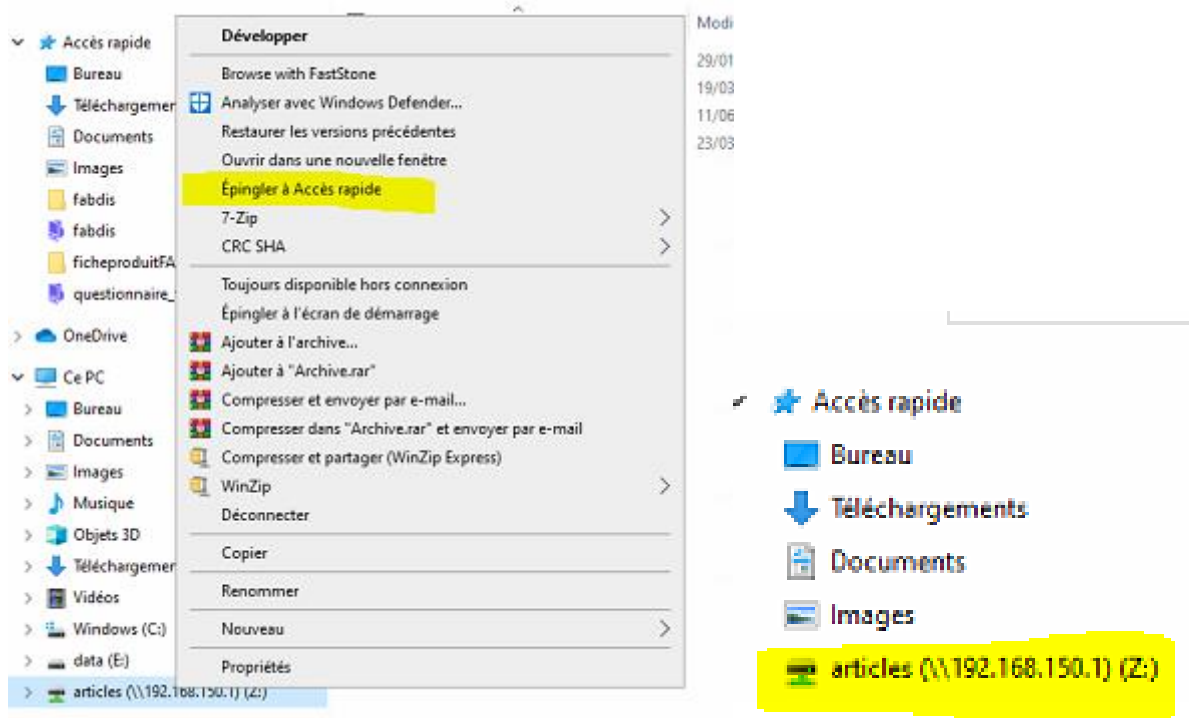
Accès rapide
Bureau
Téléchargemen
Documents
Images
fabdis
fabdis
ficheproduitFA
questionnaire_
OneDrive
Ce PC
Bureau
Documents
Images
Musique
Objets 3D
Téléchargemen
Vidéos
Windows (C:)
data (E:)
articles (\\192.168.150.1) (Z:)

Développer
Browse with FastStone
Analyser avec Windows Defender...
Restaurer les versions précédentes
Ouvrir dans une nouvelle fenêtre
Épingler à Accès rapide
7-Zip
CRC SHA
Toujours disponible hors connexion
Épingler à l'écran de démarrage
Ajouter à l'archive...
Ajouter à "Archive.rar"
Compresser et envoyer par e-mail...
Compresser dans "Archive.rar" et envoyer par e-mail
Compresser et partager (WinZip Express)
WinZip
Déconnecter
Copier
Renommer
Nouveau
Propriétés

Modi
29/01
19/03
11/06
23/03

Accès rapide
Bureau
Téléchargements
Documents
Images
articles (\\192.168.150.1) (Z:)